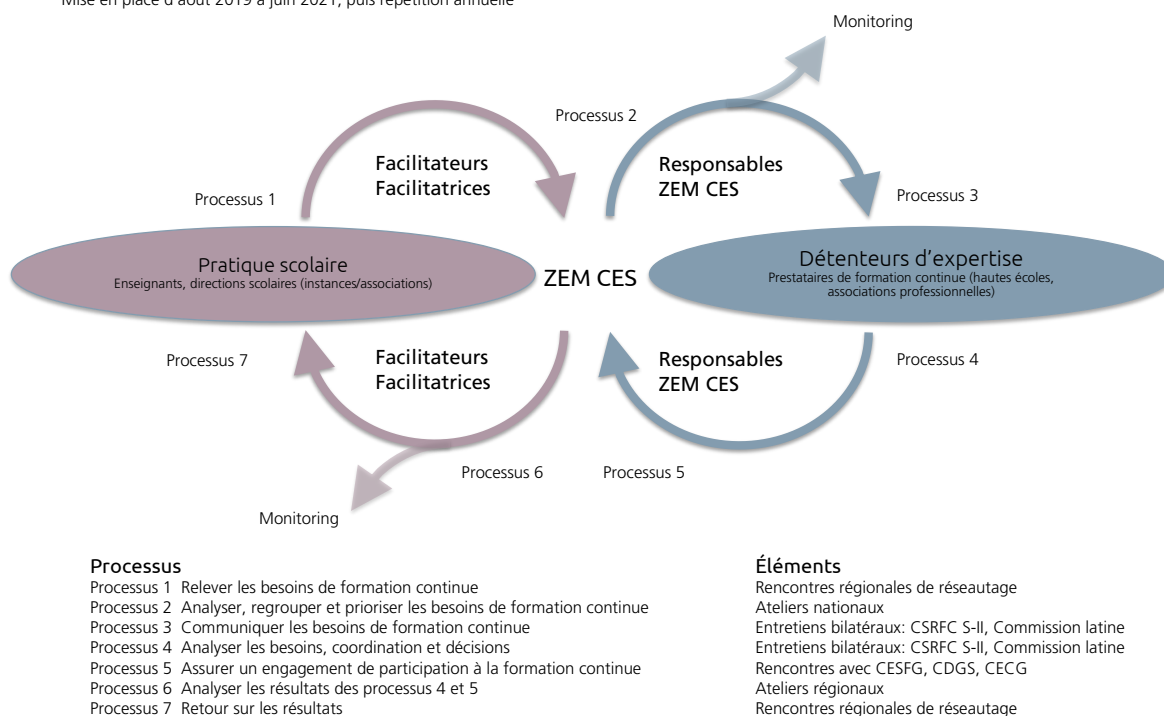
Mise en place d'août 2019 à juin 2021, puis répétition annuelle

Monitoring

Processus 2

Facilitateurs
Facilitatrices

Responsables
ZEM CES

Processus 1

Processus 3

Pratique scolaire
Enseignants, directions scolaires (instances/associations)

ZEM CES

Détenteurs d'expertise
Prestataires de formation continue (hautes écoles, associations professionnelles)

Processus 7

Facilitateurs
Facilitatrices

Responsables
ZEM CES

Processus 4

Processus 6

Processus 5

Monitoring

Processus
Processus 1 Relever les besoins de formation continue
Processus 2 Analyser, regrouper et prioriser les besoins de formation continue
Processus 3 Communiquer les besoins de formation continue
Processus 4 Analyser les besoins, coordination et décisions
Processus 5 Assurer un engagement de participation à la formation continue
Processus 6 Analyser les résultats des processus 4 et 5
Processus 7 Retour sur les résultats

Éléments
Rencontres régionales de réseautage
Ateliers nationaux
Entretiens bilatéraux: CSRFC S-II, Commission latine
Entretiens bilatéraux: CSRFC S-II, Commission latine
Rencontres avec CESFG, CDGS, CECG
Ateliers régionaux
Rencontres régionales de réseautage